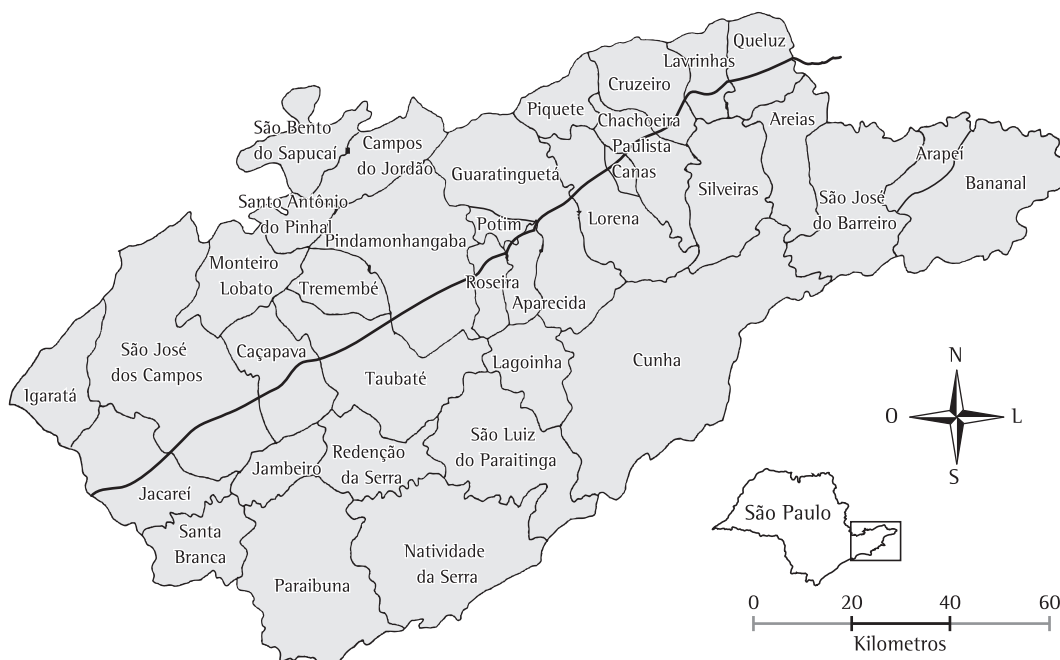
Queluz
Lavrinhas
Cruzeiro
Piquete
Chachoeira
Paulista
Areias
São Bento do Sapucaí
Campos do Jordão
Guaratinguetá
Canas
Arapeí
Bananal
Silveiras
São José do Barreiro
Santo Antônio do Pinhal
Lorena
Potim
Pindamonhangaba
Monteiro Lobato
Tremembé
Roseira
Aparecida
São José dos Campos
Caçapava
Lagoinha
Cunha
Igaratá
Taubaté
N
O
L
S
São Luiz do Paraitinga
Redenção da Serra
Jambeiro
Jacareí
Santa Branca
São Paulo
Natividade da Serra
Paraibuna
0
20
40
60
Kilometros